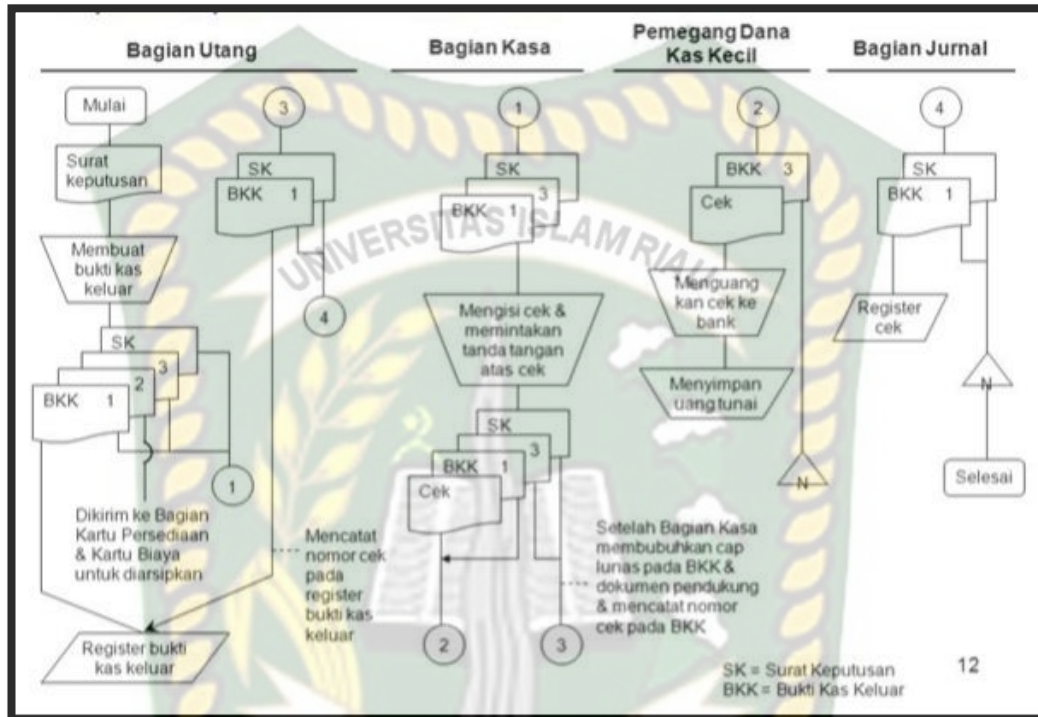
Bagian Utang

Bagian Kasa

Pemegang Dana Kas Kecil

Bagian Jurnal

Mulai

3

Surat keputusan

SK

BKK 1

Membuat bukti kas keluar

4

SK

3

2

BKK 1

1

Dikirim ke Bagian Kartu Persediaan & Kartu Biaya untuk diarsipkan

Mencatat nomor cek pada register bukti kas keluar

Register bukti kas keluar

1

SK

3

BKK 1

UNIVERSITAS ISLAM RIAU

Mengisi cek & memintakan tanda tangan atas cek

SK

3

BKK 1

Cek

Setelah Bagian Kasa membubuhkan cap lunas pada BKK & dokumen pendukung & mencatat nomor cek pada BKK

2

3

2

BKK 3

Cek

Menguang kan cek ke bank

Menyimpan uang tunai

N

4

SK

BKK 1

Register cek

N

Selesai

SK = Surat Keputusan
BKK = Bukti Kas Keluar

12